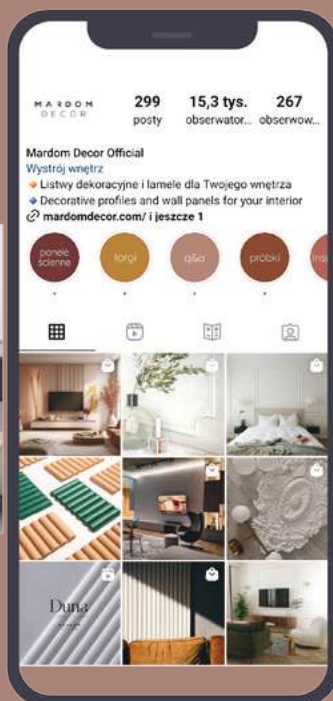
MARDOM DECOR

299 posty

15,3 tys. obserwator...

267 obserwow...

Mardom Decor Official
Wystrój wnętrz
🔶 Listwy dekoracyjne i lamele dla Twojego wnętrza
🔷 Decorative profiles and wall panels for your interior
🔗 mardomdecor.com/ i jeszcze 1

panele ścienne

targi

qša

próbki

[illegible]

Duna